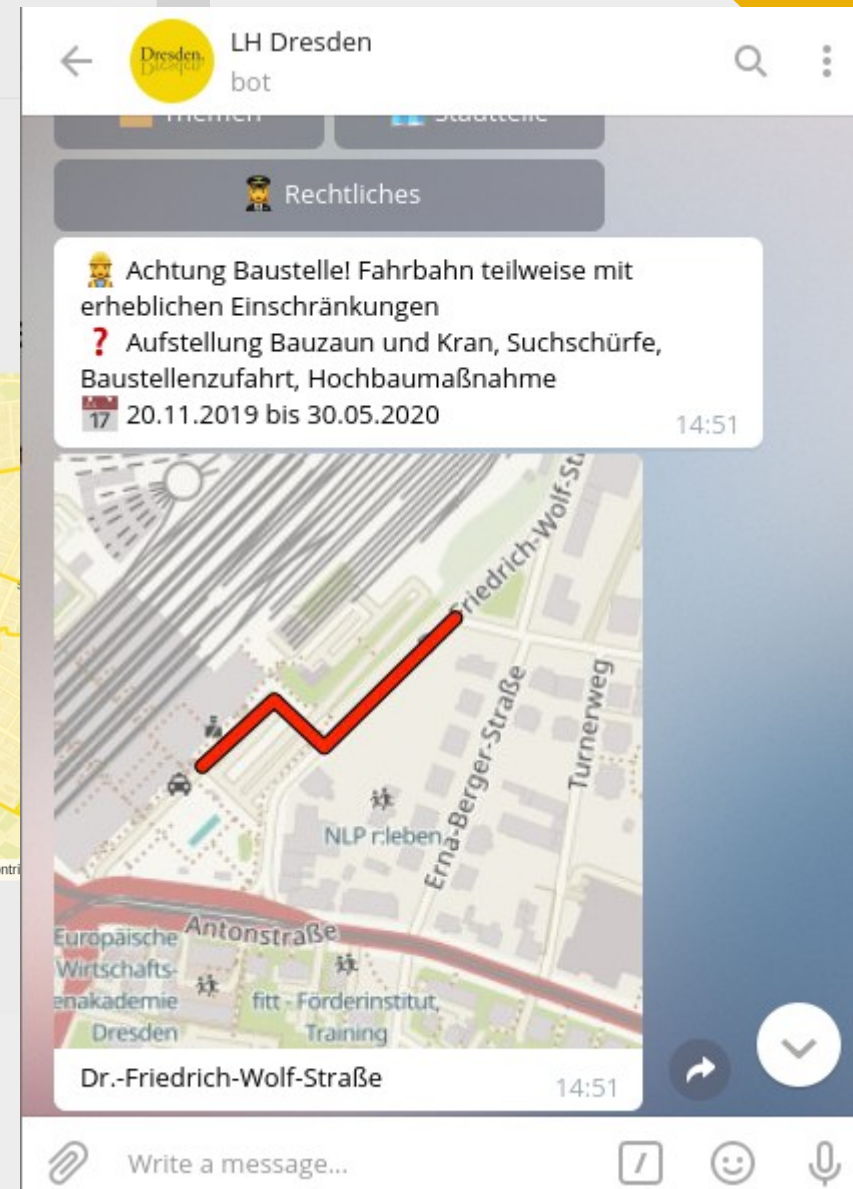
Dresden.

LH Dresden
bot

Themen

Stadtteile

👮 Rechtliches

👷 Achtung Baustelle! Fahrbahn teilweise mit erheblichen Einschränkungen
❓ Aufstellung Bauzaun und Kran, Suchschürfe, Baustellenzufahrt, Hochbaumaßnahme
📅 20.11.2019 bis 30.05.2020
14:51

Friedrich-Wolf-Str
Erna-Berger-Straße
Turnerweg
NLP r:leben
Antonstraße
Europäische Wirtschafts- enakademie Dresden
fitt - Förderinstitut, Training

Dr.-Friedrich-Wolf-Straße
14:51

Write a message...